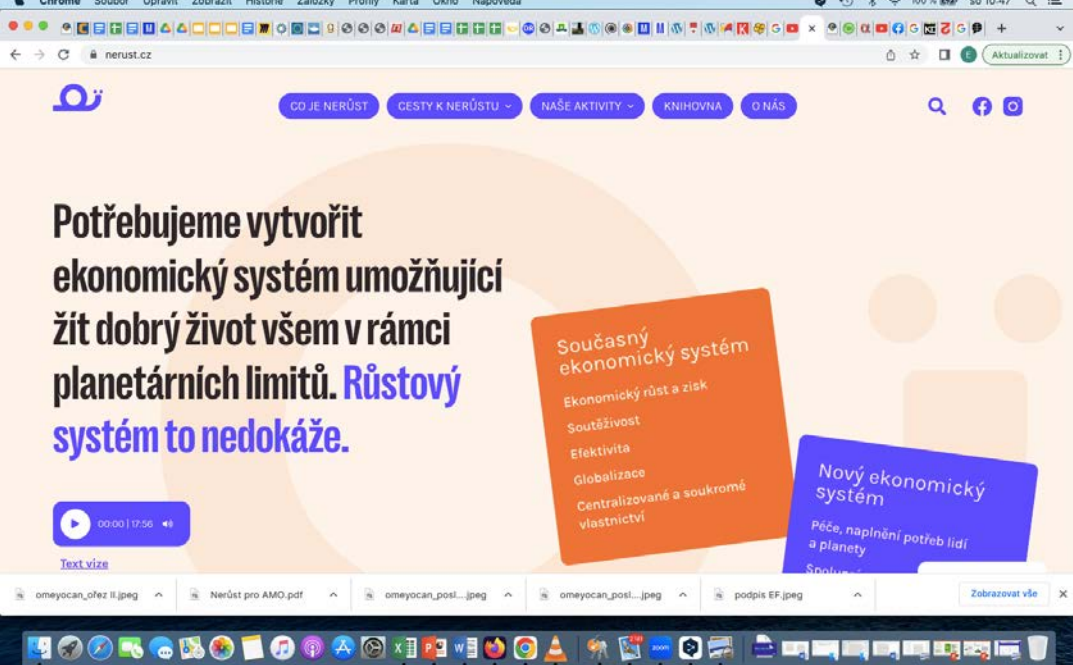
Chrome Soubor Upravit Zobrazit Historie Záložky Profily Karta Okno Nápověda

nerust.cz

Aktualizovat

CO JE NERŮST
CESTY K NERŮSTU
NAŠE AKTIVITY
KNIHOVNA
O NÁS

Potřebujeme vytvořit ekonomický systém umožňující žít dobrý život všem v rámci planetárních limitů. Růstový systém to nedokáže.

00:00 | 17:56

Text vize

Současný ekonomický systém
Ekonomický růst a zisk
Soutěživost
Efektivita
Globalizace
Centralizované a soukromé vlastnictví

Nový ekonomický systém
Péče, naplnění potřeb lidí a planety
Spolu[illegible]

omeyocan_ořez II.jpeg
Nerůst pro AMO.pdf
omeyocan_posl....jpeg
omeyocan_posl....jpeg
podpis EF.jpeg
Zobrazovat vše